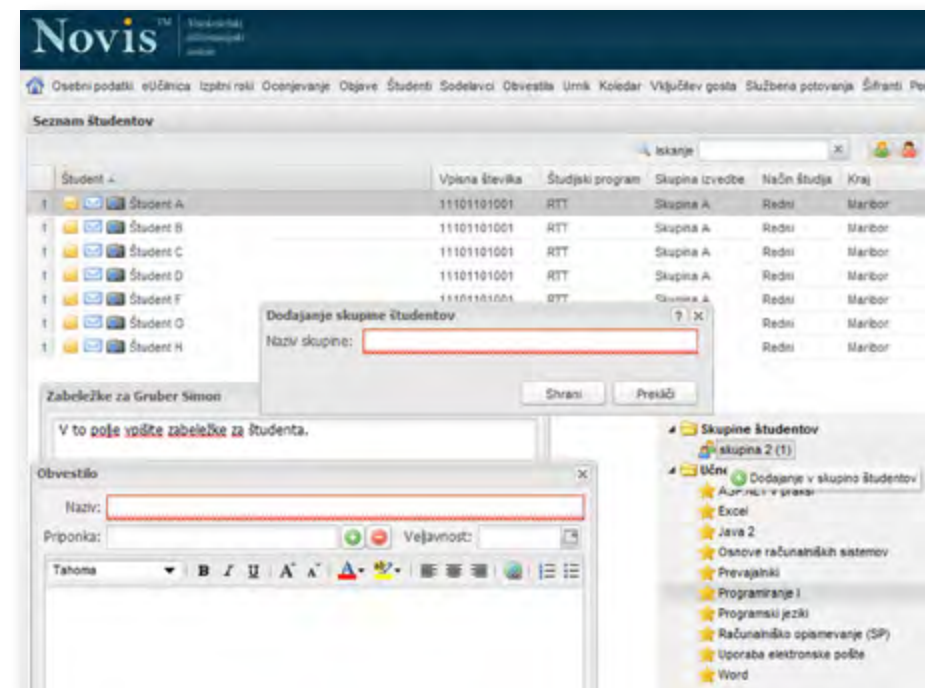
Novis™ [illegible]

Osebni podatki eUčilnica Izpitni roki Ocenjevanje Objave Študenti Sodelavci Obvestila Urnik Koledar Vključitev gosta Službena potovanja Šifranti Pe

Seznam študentov

Iskanje

| | Študent | Vpisna številka | Študijski program | Skupina izvedbe | Način študija | Kraj |
|---|---|---|---|---|---|---|
| ! | Študent A | 11101101001 | RTT | Skupina A | Redni | Maribor |
| ! | Študent B | 11101101001 | RTT | Skupina A | Redni | Maribor |
| ! | Študent C | 11101101001 | RTT | Skupina A | Redni | Maribor |
| ! | Študent D | 11101101001 | RTT | Skupina A | Redni | Maribor |
| ! | Študent F | 11101101001 | RTT | Skupina A | Redni | Maribor |
| ! | Študent G | | | | Redni | Maribor |
| ! | Študent H | | | | Redni | Maribor |

Dodajanje skupine študentov

Naziv skupine:

Shrani Prekliči

Zabeležke za Gruber Simon

V to polje vpišite zabeležke za študenta.

Skupine študentov
skupina 2 (1)
Učne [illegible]
Dodajanje v skupino študentov
ASP.NET v praksi
Excel
Java 2
Osnove računalniških sistemov
Prevajalniki
Programiranje I
Programski jeziki
Računalniško opismenjevanje (SP)
Uporaba elektronske pošte
Word

Obvestilo

Naziv:

Priponka:

Veljavnost:

Tahoma B I U